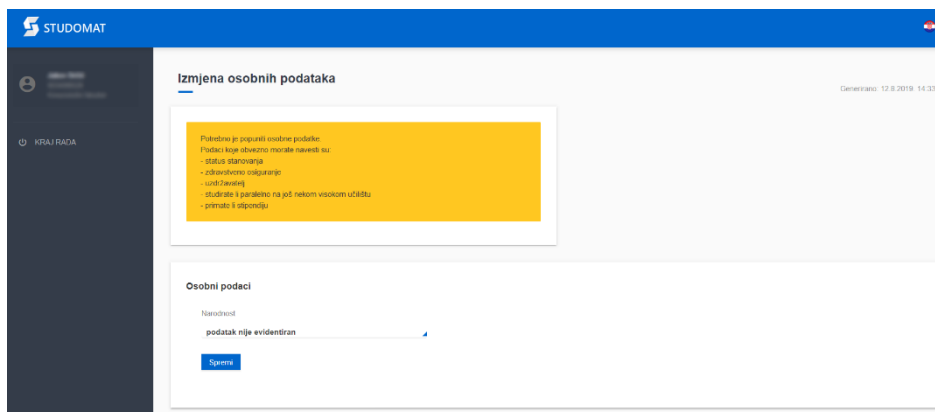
STUDOMAT

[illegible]

KRAJ RADA

Izmjena osobnih podataka

Generirano: 12.8.2019. 14:33

Potrebno je popuniti osobne podatke.
Podaci koje obvezno morate navesti su:
- status stanovanja
- zdravstveno osiguranje
- uzdržavatelj
- studirate li paralelno na još nekom visokom učilištu
- primate li stipendiju

Osobni podaci

Narodnost

podatak nije evidentiran

Spremi